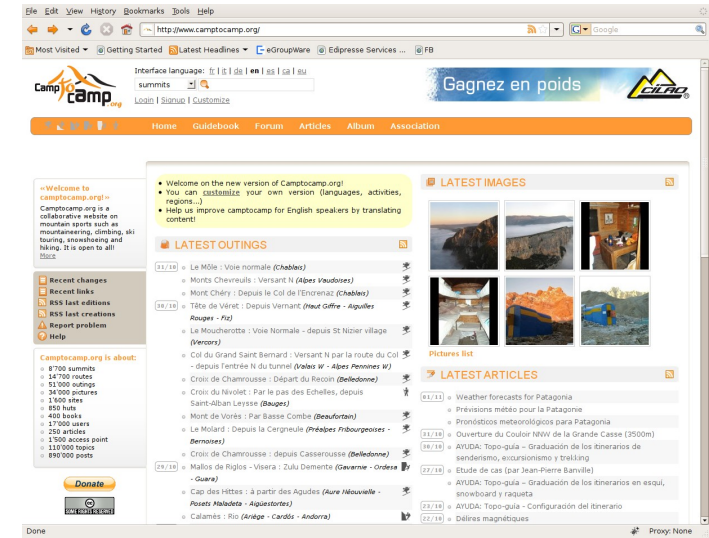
File Edit View History Bookmarks Tools Help

http://www.camptocamp.org/

Google

Most Visited Getting Started Latest Headlines eGroupWare Edipresse Services ... FB

Camp to camp .org

Interface language: fr | it | de | en | es | ca | eu

summits

Login | Signup | Customize

Gagnez en poids

CILAO

Home Guidebook Forum Articles Album Association

«Welcome to camptocamp.org!» Camptocamp.org is a collaborative website on mountain sports such as mountaineering, climbing, ski touring, snowshoeing and hiking. It is open to all! More

Recent changes
Recent links
RSS last editions
RSS last creations
Report problem
Help

Camptocamp.org is about:
8'700 summits
14'700 routes
51'000 outings
34'000 pictures
1'600 sites
850 huts
400 books
17'000 users
250 articles
1'500 access point
110'000 topics
890'000 posts

Donate

SOME RIGHTS RESERVED

• Welcome on the new version of Camptocamp.org!
• You can customize your own version (languages, activities, regions...)
• Help us improve camptocamp for English speakers by translating content!

LATEST OUTINGS

31/10 Le Môle : Voie normale (Chablais)
Monts Chevreuils : Versant N (Alpes Vaudoises)
Mont Chéry : Depuis le Col de l'Encrenaz (Chablais)
30/10 Tête de Véret : Depuis Vernant (Haut Giffre - Aiguilles Rouges - Fiz)
Le Moucherotte : Voie Normale - depuis St Nizier village (Vercors)
Col du Grand Saint Bernard : Versant N par la route du Col - depuis l'entrée N du tunnel (Valais W - Alpes Pennines W)
Croix de Chamrousse : Départ du Recoin (Belledonne)
Croix du Nivolet : Par le pas des Echelles, depuis Saint-Alban Leysse (Bauges)
Mont de Vorès : Par Basse Combe (Beaufortain)
Le Molard : Depuis la Cergneule (Préalpes Fribourgeoises - Bernoises)
Croix de Chamrousse : Depuis Casserousse (Belledonne)
29/10 Mallos de Riglos - Visera : Zulu Demente (Gavarnie - Ordesa - Guara)
Cap des Hittes : à partir des Agudes (Aure Néouvielle - Posets Maladeta - Aigüestortes)
Calamés : Rio (Ariège - Cardós - Andorra)

LATEST IMAGES

Pictures list

LATEST ARTICLES

01/11 Weather forecasts for Patagonia
Prévisions météo pour la Patagonie
Pronósticos meteorológicos para Patagonia
31/10 Ouverture du Couloir NNW de la Grande Casse (3500m)
30/10 AYUDA: Topo-guía – Graduación de los itinerarios de senderismo, excursionismo y trekking
27/10 Etude de cas (par Jean-Pierre Banville)
AYUDA: Topo-guía – Graduación de los itinerarios en esquí, snowboard y raqueta
23/10 AYUDA: Topo-guía - Configuración del itinerario
22/10 Délires magnétiques

Done

Proxy: None